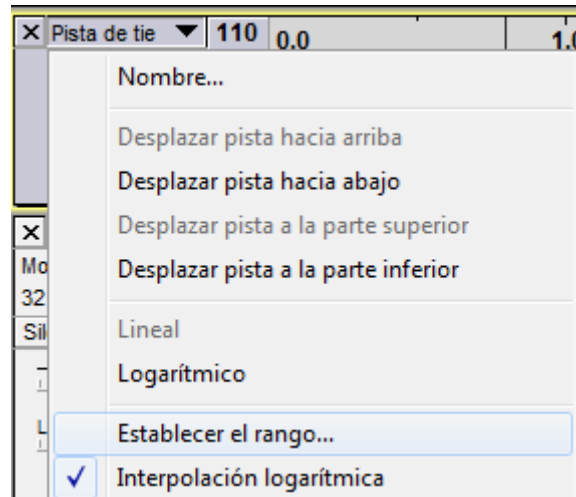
X Pista de tie ▼ 110 0.0 1.0

Nombre...

Desplazar pista hacia arriba

Desplazar pista hacia abajo

Desplazar pista a la parte superior

Desplazar pista a la parte inferior

Lineal

Logarítmico

Establecer el rango...

✓ Interpolación logarítmica

X
Mo
32
Sil